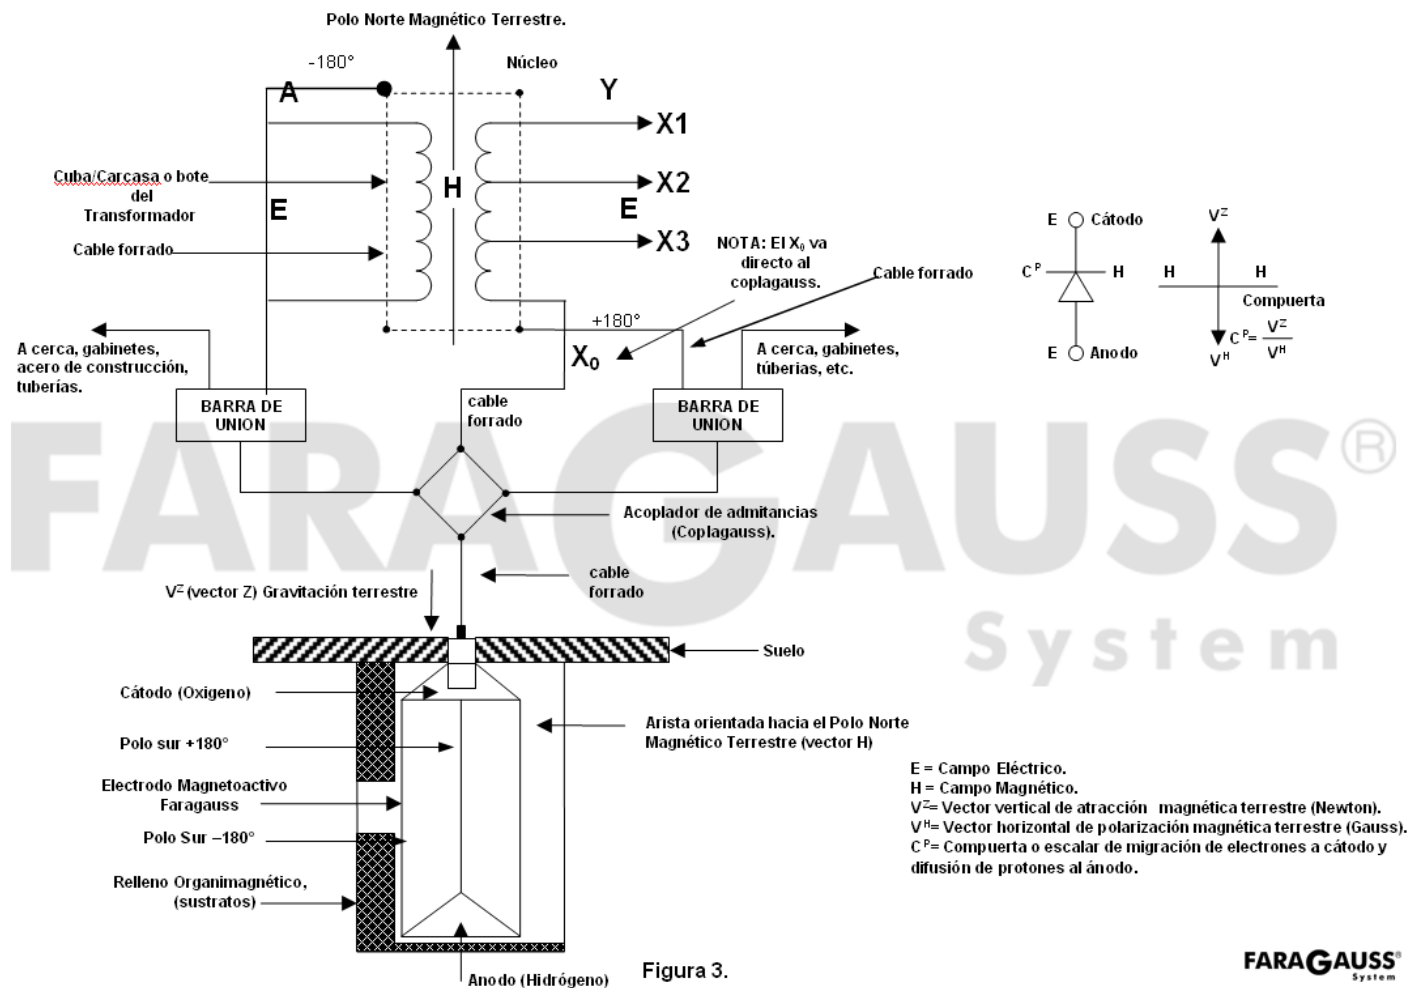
Polo Norte Magnético Terrestre.

-180°

Núcleo

A

Y

X1

X2

X3

H

E

E

Cuba/Carcasa o bote del Transformador

Cable forrado

NOTA: El $X_0$ va directo al coplagauss.

Cable forrado

+180°

$X_0$

A cerca, gabinetes, acero de construcción, tuberías.

A cerca, gabinetes, túberias, etc.

BARRA DE UNION

cable forrado

BARRA DE UNION

E Cátodo

$C^P$ H

E Anodo

$V^Z$

H H

Compuerta

$C^P = \frac{V^Z}{V^H}$

$V^H$

FARAGAUSS®

System

Acoplador de admitancias (Coplagauss).

cable forrado

$V^Z$ (vector Z) Gravitación terrestre

Suelo

Cátodo (Oxigeno)

Polo sur +180°

Electrodo Magnetoactivo Faragauss

Polo Sur –180°

Relleno Organimagnético, (sustratos)

Arista orientada hacia el Polo Norte Magnético Terrestre (vector H)

E = Campo Eléctrico.
H = Campo Magnético.
$V^Z$= Vector vertical de atracción magnética terrestre (Newton).
$V^H$= Vector horizontal de polarización magnética terrestre (Gauss).
$C^P$= Compuerta o escalar de migración de electrones a cátodo y difusión de protones al ánodo.

Anodo (Hidrógeno)

Figura 3.

FARAGAUSS® System